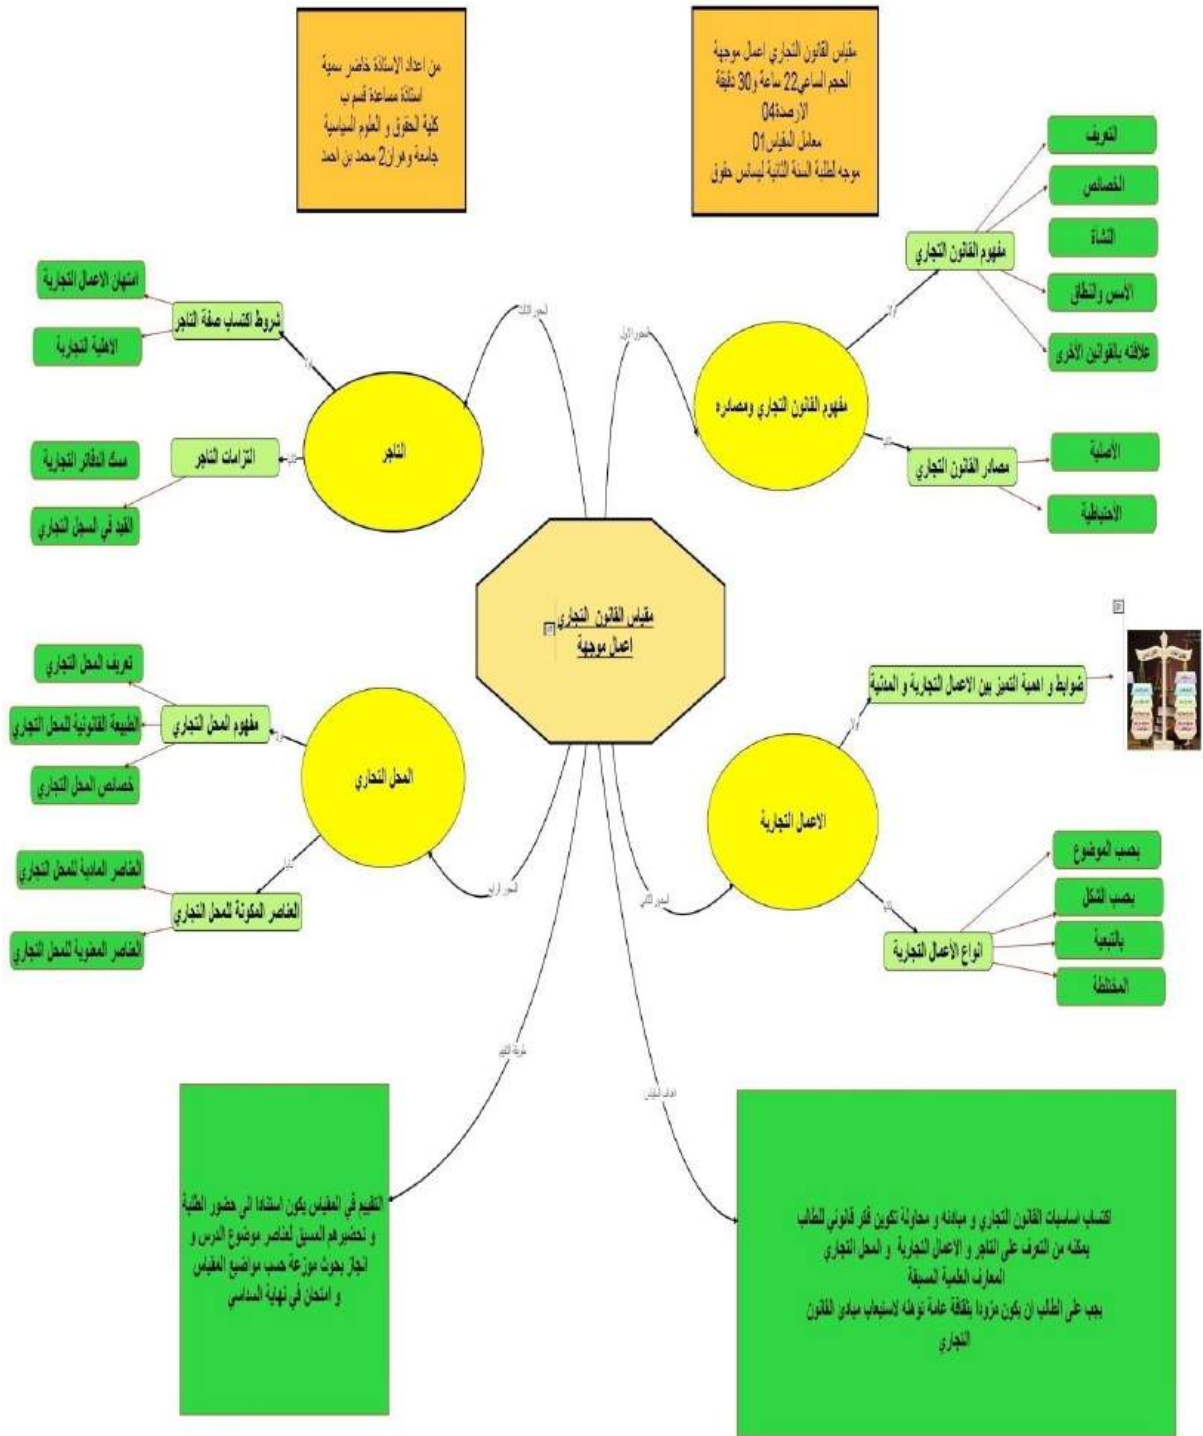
من اعداد الاستاذة خاضر سمية
استاذة مساعدة قسم ب
كلية الحقوق و العلوم السياسية
جامعة وهران2 محمد بن احمد

مقياس القانون التجاري اعمل موجهة
الحجم الساعي22 ساعة و30 دقيقة
الارصدة04
معامل المقياس01
موجه لطلبة السنة الثانية ليسانس حقوق

مقياس القانون التجاري
اعمال موجهة

المحور الاول
مفهوم القانون التجاري ومصادره
اولا
مفهوم القانون التجاري
التعريف
الخصائص
النشأة
الاسس والنطاق
علاقته بالقوانين الاخرى
ثانيا
مصادر القانون التجاري
الاصلية
الاحتياطية

المحور الثالث
التاجر
اولا
شروط اكتساب صفة التاجر
امتهان الاعمال التجارية
الاهلية التجارية
ثانيا
التزامات التاجر
مسك الدفاتر التجارية
القيد في السجل التجاري

المحور الرابع
المحل التجاري
اولا
مفهوم المحل التجاري
تعريف المحل التجاري
الطبيعة القانونية للمحل التجاري
خصائص المحل التجاري
ثانيا
العناصر المكونة للمحل التجاري
العناصر المادية للمحل التجاري
العناصر المعنوية للمحل التجاري

المحور الثاني
الاعمال التجارية
اولا
ضوابط و اهمية التميز بين الاعمال التجارية و المدنية
ثانيا
انواع الاعمال التجارية
بحسب الموضوع
بحسب الشكل
بالتبعية
المختلطة

طريقة التقييم
التقييم في المقياس يكون استنادا الى حضور الطلبة و تحضيرهم المسبق لعناصر موضوع الدرس و انجاز بحوث موزعة حسب مواضيع المقياس و امتحان في نهاية السداسي

اهداف المقياس
اكتساب اساسيات القانون التجاري و مبادئه و محاولة تكوين فكر قانوني للطالب يمكنه من التعرف على التاجر و الاعمال التجارية و المحل التجاري
المعارف العلمية المسبقة
يجب على الطالب ان يكون مزودا بثقافة عامة توهله لاستيعاب مبادئ القانون التجاري